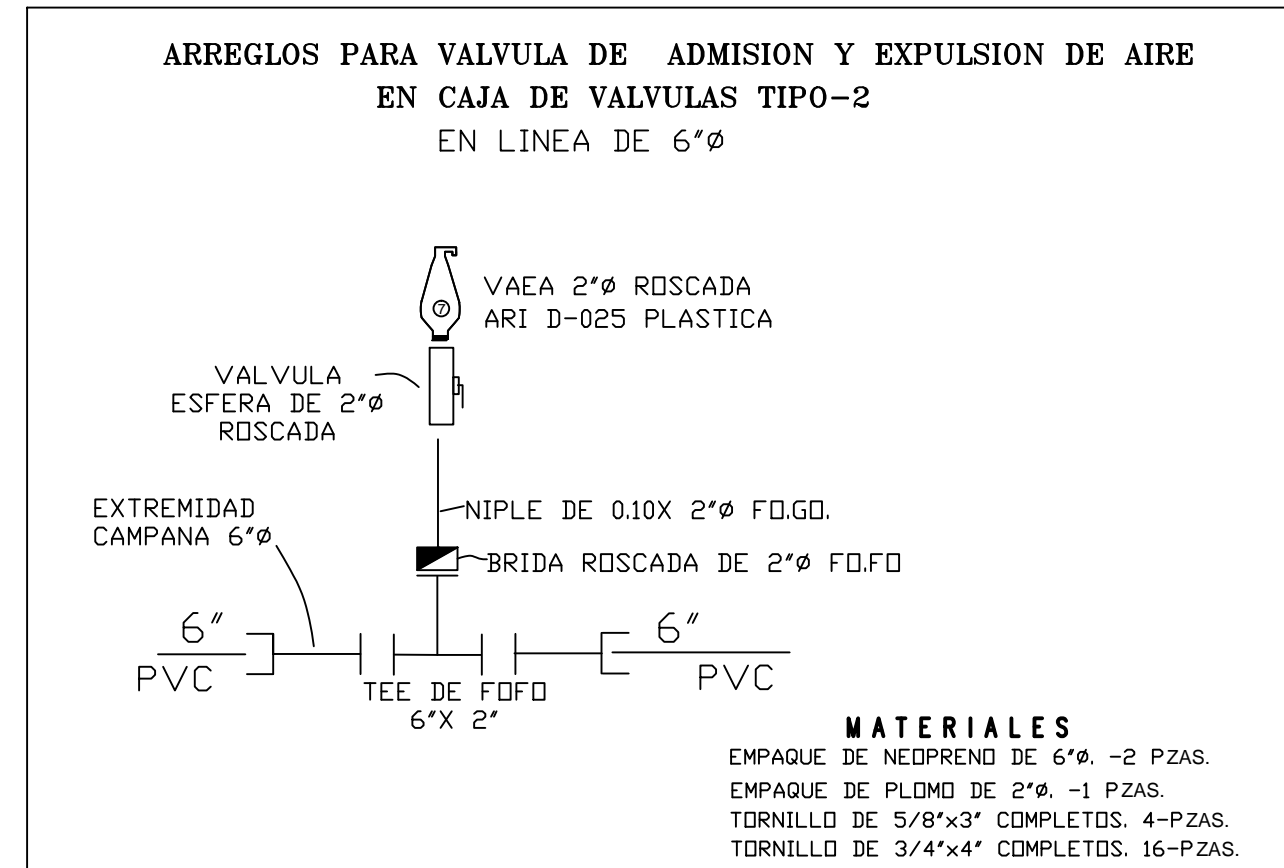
ARREGLOS PARA VALVULA DE ADMISION Y EXPULSION DE AIRE
EN CAJA DE VALVULAS TIPO-2
EN LINEA DE 6"ø

⑦

VAEA 2"ø ROSCADA
ARI D-025 PLASTICA

VALVULA
ESFERA DE 2"ø
ROSCADA

NIPLE DE 0.10X 2"ø FO.GO.

EXTREMIDAD
CAMPANA 6"ø

BRIDA ROSCADA DE 2"ø FO.FO

6"
PVC

6"
PVC

TEE DE FOFO
6"X 2"

MATERIALES
EMPAQUE DE NEOPRENO DE 6"ø. -2 PZAS.
EMPAQUE DE PLOMO DE 2"ø. -1 PZAS.
TORNILLO DE 5/8"x3" COMPLETOS. 4-PZAS.
TORNILLO DE 3/4"x4" COMPLETOS. 16-PZAS.